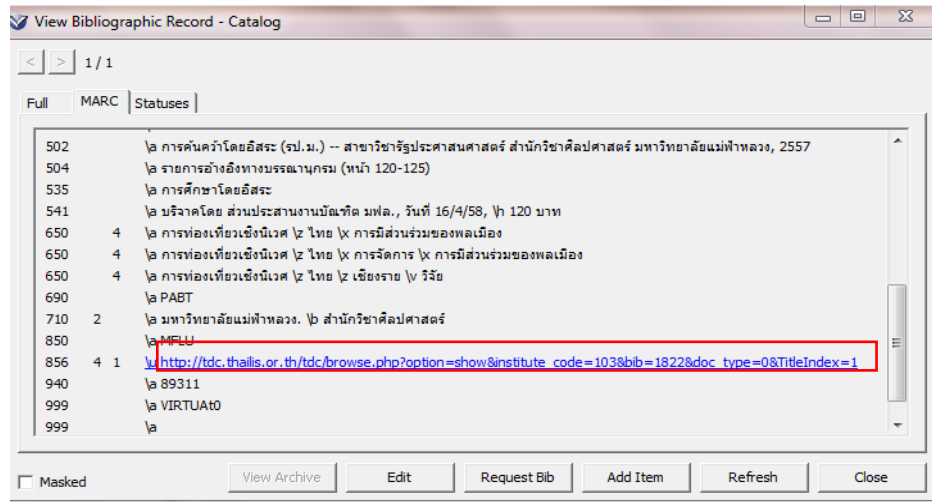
View Bibliographic Record - Catalog

< > 1 / 1

Full | MARC | Statuses

| | | | |
|---|---|---|---|
| 502 | | | \a การค้นคว้าโดยอิสระ (รป.ม.) -- สาขาวิชารัฐประศาสนศาสตร์ สำนักวิชาศิลปศาสตร์ มหาวิทยาลัยแม่ฟ้าหลวง, 2557 |
| 504 | | | \a รายการอ้างอิงทางบรรณานุกรม (หน้า 120-125) |
| 535 | | | \a การศึกษาโดยอิสระ |
| 541 | | | \a บริจาคโดย ส่วนประสานงานบัณฑิต มฟล., วันที่ 16/4/58, \h 120 บาท |
| 650 | | 4 | \a การท่องเที่ยวเชิงนิเวศ \z ไทย \x การมีส่วนร่วมของพลเมือง |
| 650 | | 4 | \a การท่องเที่ยวเชิงนิเวศ \z ไทย \x การจัดการ \x การมีส่วนร่วมของพลเมือง |
| 650 | | 4 | \a การท่องเที่ยวเชิงนิเวศ \z ไทย \z เชียงราย \v วิจัย |
| 690 | | | \a PABT |
| 710 | 2 | | \a มหาวิทยาลัยแม่ฟ้าหลวง. \b สำนักวิชาศิลปศาสตร์ |
| 850 | | | \a MFLU |
| 856 | 4 | 1 | \u http://tdc.thailis.or.th/tdc/browse.php?option=show&institute_code=103&bib=1822&doc_type=0&TitleIndex=1 |
| 940 | | | \a 89311 |
| 999 | | | \a VIRTUAt0 |
| 999 | | | \a |

Masked | View Archive | Edit | Request Bib | Add Item | Refresh | Close